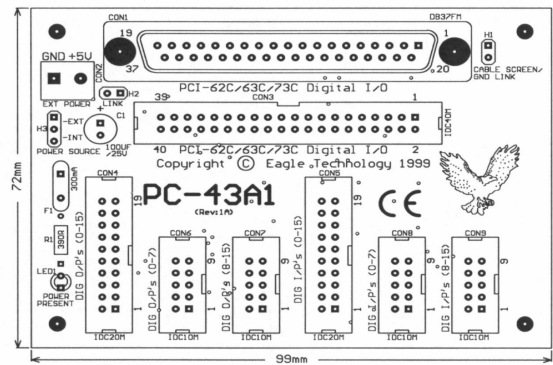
CON1
DB37FM
19
1
37
20
H1
CABLE SCREEN/ GND LINK
GND +5V
CON2
EXT POWER
H2
LINK
PCI-62C/63C/73C Digital I/O
39
CON3
1
H3
EXT
INT
POWER SOURCE
C1
100UF /25V
IDC40M
40
PCI-62C/63C/73C Digital I/O
2
Copyright © Eagle Technology 1999
72mm
CON4
PC-43A1
(Rev1A)
CON5
300mA
F1
19
19
CE
R1
390R
CON6
CON7
CON8
CON9
9
9
9
9
DIG O/P's (0-15)
DIG O/P's (0-7)
DIG O/P's (8-15)
DIG I/P's (0-15)
DIG I/P's (0-7)
DIG I/P's (8-15)
LED1
POWER PRESENT
1
1
1
1
1
1
IDC20M
IDC10M
IDC10M
IDC20M
IDC10M
IDC10M
99mm